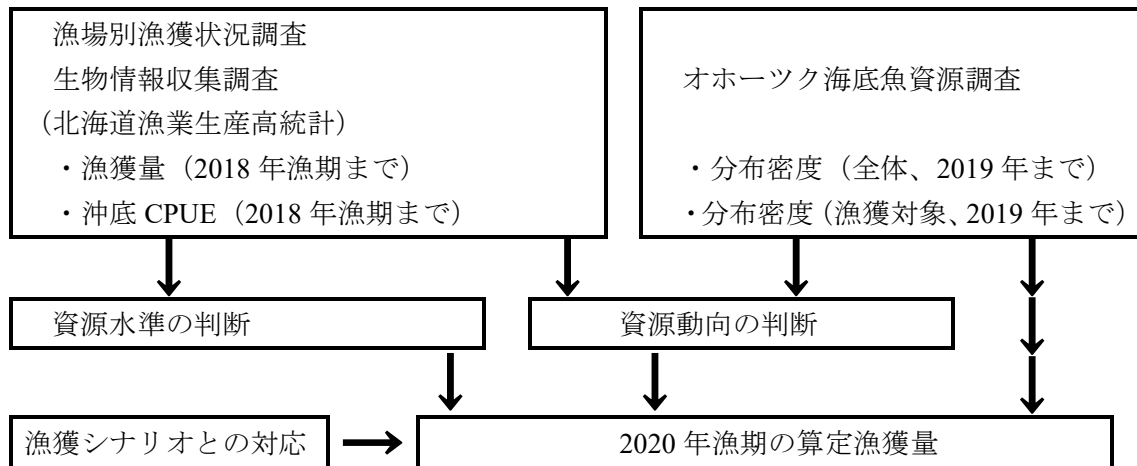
漁場別漁獲状況調査
生物情報収集調査
（北海道漁業生産高統計）
・漁獲量（2018 年漁期まで）
・沖底 CPUE（2018 年漁期まで）

オホーツク海底魚資源調査

・分布密度（全体、2019 年まで）
・分布密度（漁獲対象、2019 年まで）

資源水準の判断

資源動向の判断

漁獲シナリオとの対応

2020 年漁期の算定漁獲量